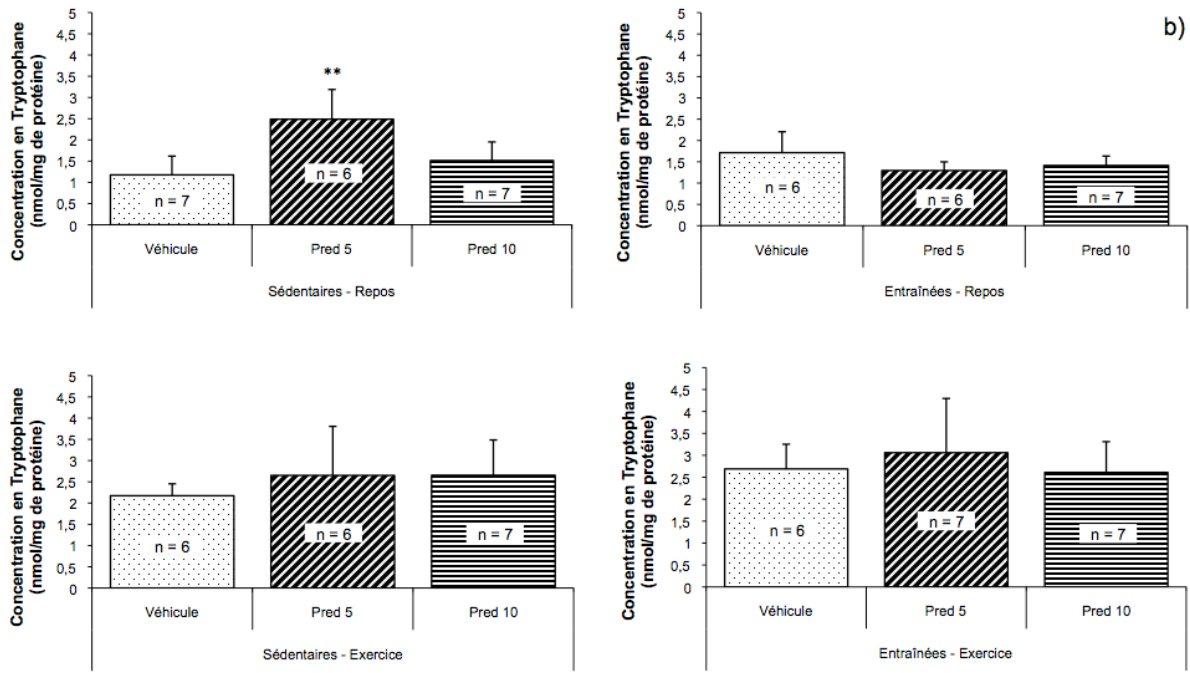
b)

Concentration en Tryptophane (nmol/mg de protéine)
5
4,5
4
3,5
3
2,5
2
1,5
1
0,5
0
**
n = 7
n = 6
n = 7
Véhicule
Pred 5
Pred 10
Sédentaires - Repos

Concentration en Tryptophane (nmol/mg de protéine)
5
4,5
4
3,5
3
2,5
2
1,5
1
0,5
0
n = 6
n = 6
n = 7
Véhicule
Pred 5
Pred 10
Entraînées - Repos

Concentration en Tryptophane (nmol/mg de protéine)
5
4,5
4
3,5
3
2,5
2
1,5
1
0,5
0
n = 6
n = 6
n = 7
Véhicule
Pred 5
Pred 10
Sédentaires - Exercice

Concentration en Tryptophane (nmol/mg de protéine)
5
4,5
4
3,5
3
2,5
2
1,5
1
0,5
0
n = 6
n = 7
n = 7
Véhicule
Pred 5
Pred 10
Entraînées - Exercice